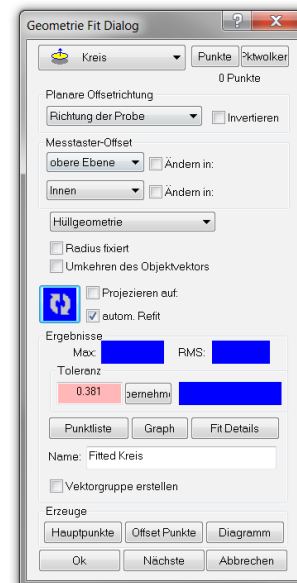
Geometrie Fit Dialog

Kreis
Punkte
Pktwolker
0 Punkte

Planare Offsetrichtung
Richtung der Probe
Invertieren

Messtaster-Offset
obere Ebene
Ändern in:
Innen
Ändern in:

Hüllgeometrie
Radius fixiert
Umkehren des Objektvektors

Projezieren auf:
autom. Refit

Ergebnisse
Max:
RMS:
Toleranz
0.381
bernehm

Punktliste
Graph
Fit Details

Name: Fitted Kreis

Vektorgruppe erstellen

Erzeuge
Hauptpunkte
Offset Punkte
Diagramm

Ok
Nächste
Abbrechen